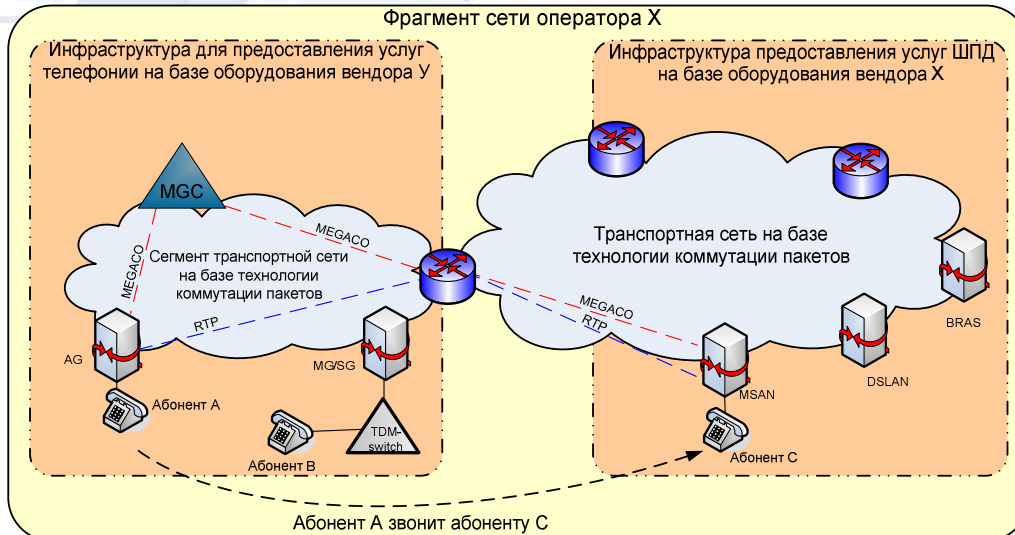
Фрагмент сети оператора X

Инфраструктура для предоставления услуг телефонии на базе оборудования вендора У

MGC

MEGACO

MEGACO

Сегмент транспортной сети на базе технологии коммутации пакетов

RTP

AG

Абонент А

MG/SG

TDM-switch

Абонент В

Инфраструктура предоставления услуг ШПД на базе оборудования вендора X

Транспортная сеть на базе технологии коммутации пакетов

MEGACO

RTP

MSAN

Абонент С

DSLAN

BRAS

Абонент А звонит абоненту С